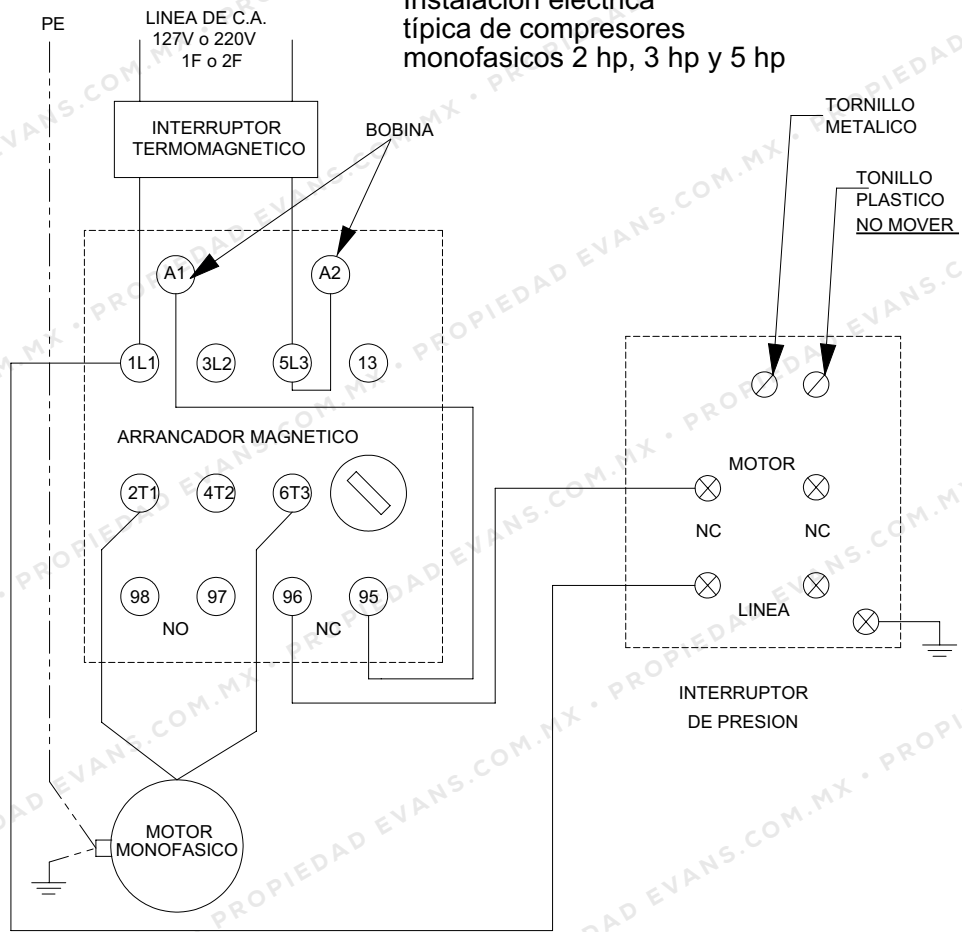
Instalación eléctrica
típica de compresores
monofasicos 2 hp, 3 hp y 5 hp

PE

LINEA DE C.A.
127V o 220V
1F o 2F

INTERRUPTOR
TERMOMAGNETICO

BOBINA

TORNILLO
METALICO

TONILLO
PLASTICO
NO MOVER

A1

A2

1L1

3L2

5L3

13

ARRANCADOR MAGNETICO

2T1

4T2

6T3

98

97

96

95

NO

NC

MOTOR

NC

NC

LINEA

INTERRUPTOR
DE PRESION

MOTOR
MONOFASICO

PROPIEDAD EVANS.COM.MX